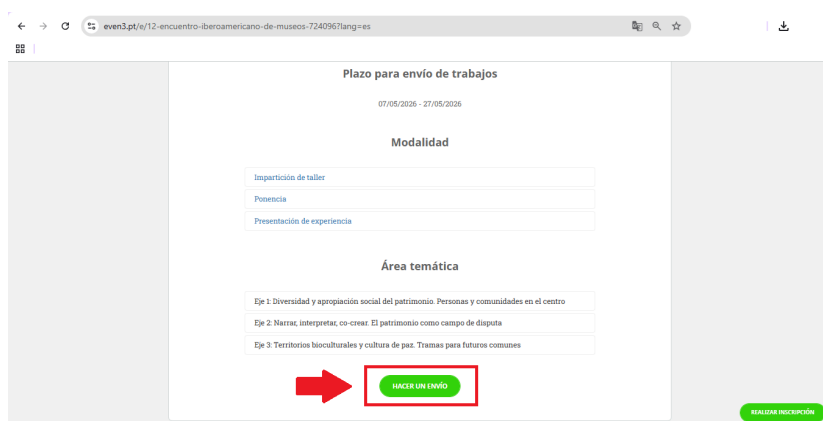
even3.pt/e/12-encuentro-iberoamericano-de-museos-724096?lang=es

Plazo para envío de trabajos

07/05/2026 - 27/05/2026

Modalidad

Impartición de taller

Ponencia

Presentación de experiencia

Área temática

Eje 1: Diversidad y apropiación social del patrimonio. Personas y comunidades en el centro

Eje 2: Narrar, interpretar, co-crear. El patrimonio como campo de disputa

Eje 3: Territorios bioculturales y cultura de paz. Tramas para futuros comunes

HACER UN ENVÍO

REALIZAR INSCRIPCIÓN